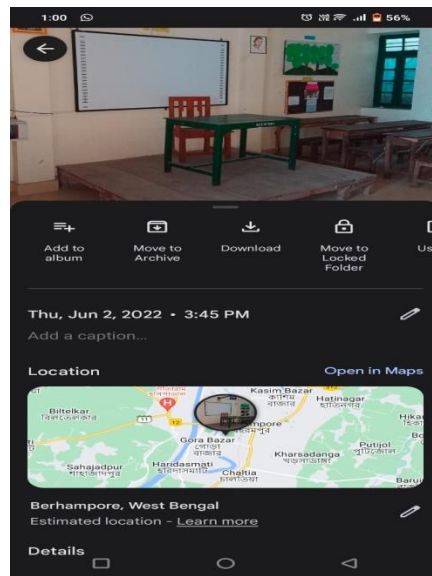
1:00 56%

Add to album
Move to Archive
Download
Move to Locked Folder
Us

Thu, Jun 2, 2022 • 3:45 PM
Add a caption...

Location
Open in Maps

Kasim Bazar
কাশিম বাজার
Hatinagar
হাতিনগর
Biltelkar
বিলতেলকার
Hik
হিক
Bo
11
12
Berhampore
বহরমপুর
Gora Bazar
গোরা বাজার
Kharsadanga
খড়সাডাঙ্গা
Putijol
পুটিজোল
Sahajadpur
শাহজাদপুর
Haridasmati
হরিদাসমাটি
Chaltia
চালতিয়া
Baru

Berhampore, West Bengal
Estimated location - Learn more

Details